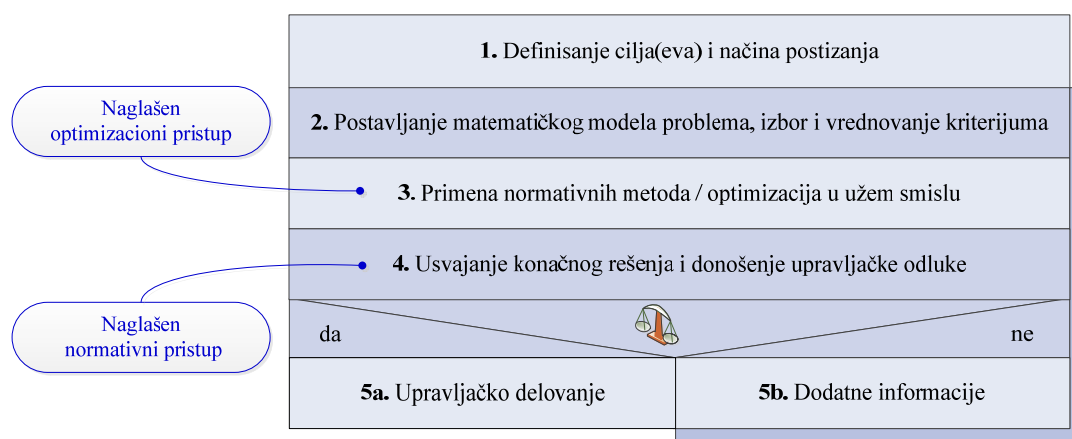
Naglašen optimizacioni pristup

Naglašen normativni pristup

**1.** Definisanje cilja(eva) i načina postizanja

**2.** Postavljanje matematičkog modela problema, izbor i vrednovanje kriterijuma

**3.** Primena normativnih metoda / optimizacija u užem smislu

**4.** Usvajanje konačnog rešenja i donošenje upravljačke odluke

da

ne

**5a.** Upravljačko delovanje

**5b.** Dodatne informacije